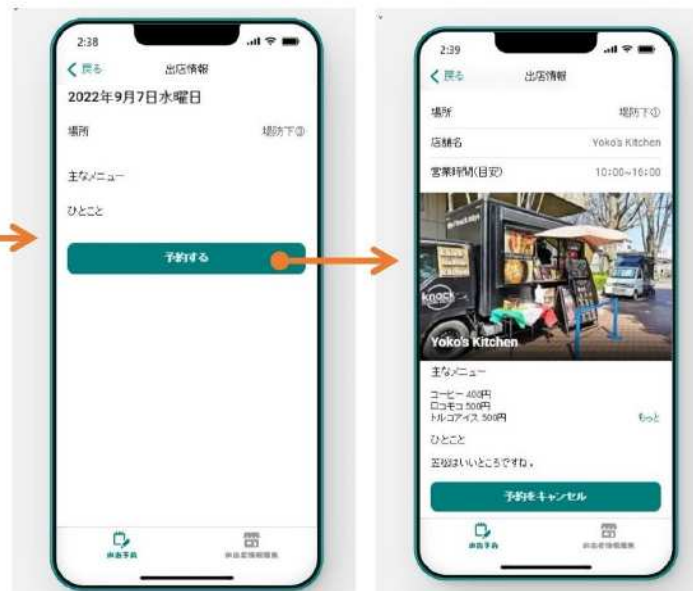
2:38

く戻る 出店情報

2022年9月7日水曜日

場所 堤防下③

主なメニュー

ひとこと

予約する

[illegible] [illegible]

2:39

く戻る 出店情報

場所 堤防下①

店舗名 Yoko's Kitchen

営業時間(目安) 10:00~16:00

Yoko's Kitchen

主なメニュー

コーヒー 400円
ロコモコ 500円
トルコアイス 500円

もっと

ひとこと

芝桜はいいところですね。

予約をキャンセル

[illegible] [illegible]